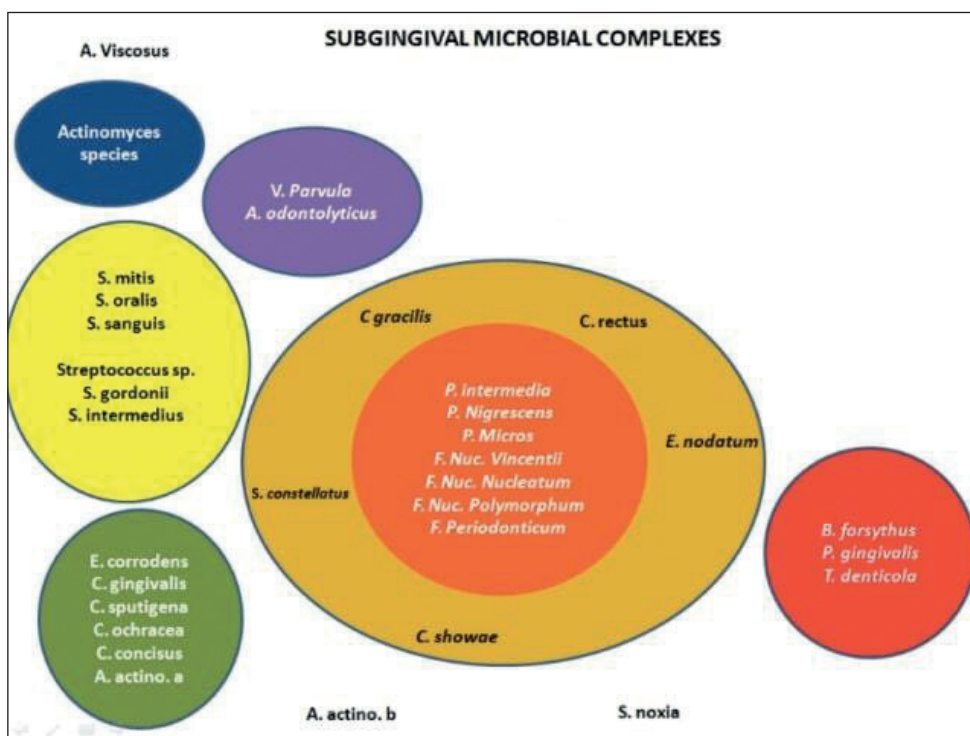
SUBGINGIVAL MICROBIAL COMPLEXES

A. Viscosus

Actinomyces species

V. Parvula
A. odontolyticus

S. mitis
S. oralis
S. sanguis

Streptococcus sp.
S. gordonii
S. intermedius

C gracilis

C. rectus

P. intermedia
P. Nigrescens
P. Micros
F. Nuc. Vincentii
F. Nuc. Nucleatum
F. Nuc. Polymorphum
F. Periodonticum

E. nodatum

S. constellatus

C. showae

B. forsythus
P. gingivalis
T. denticola

E. corrodens
C. gingivalis
C. sputigena
C. ochracea
C. concisus
A. actino. a

A. actino. b

S. noxia